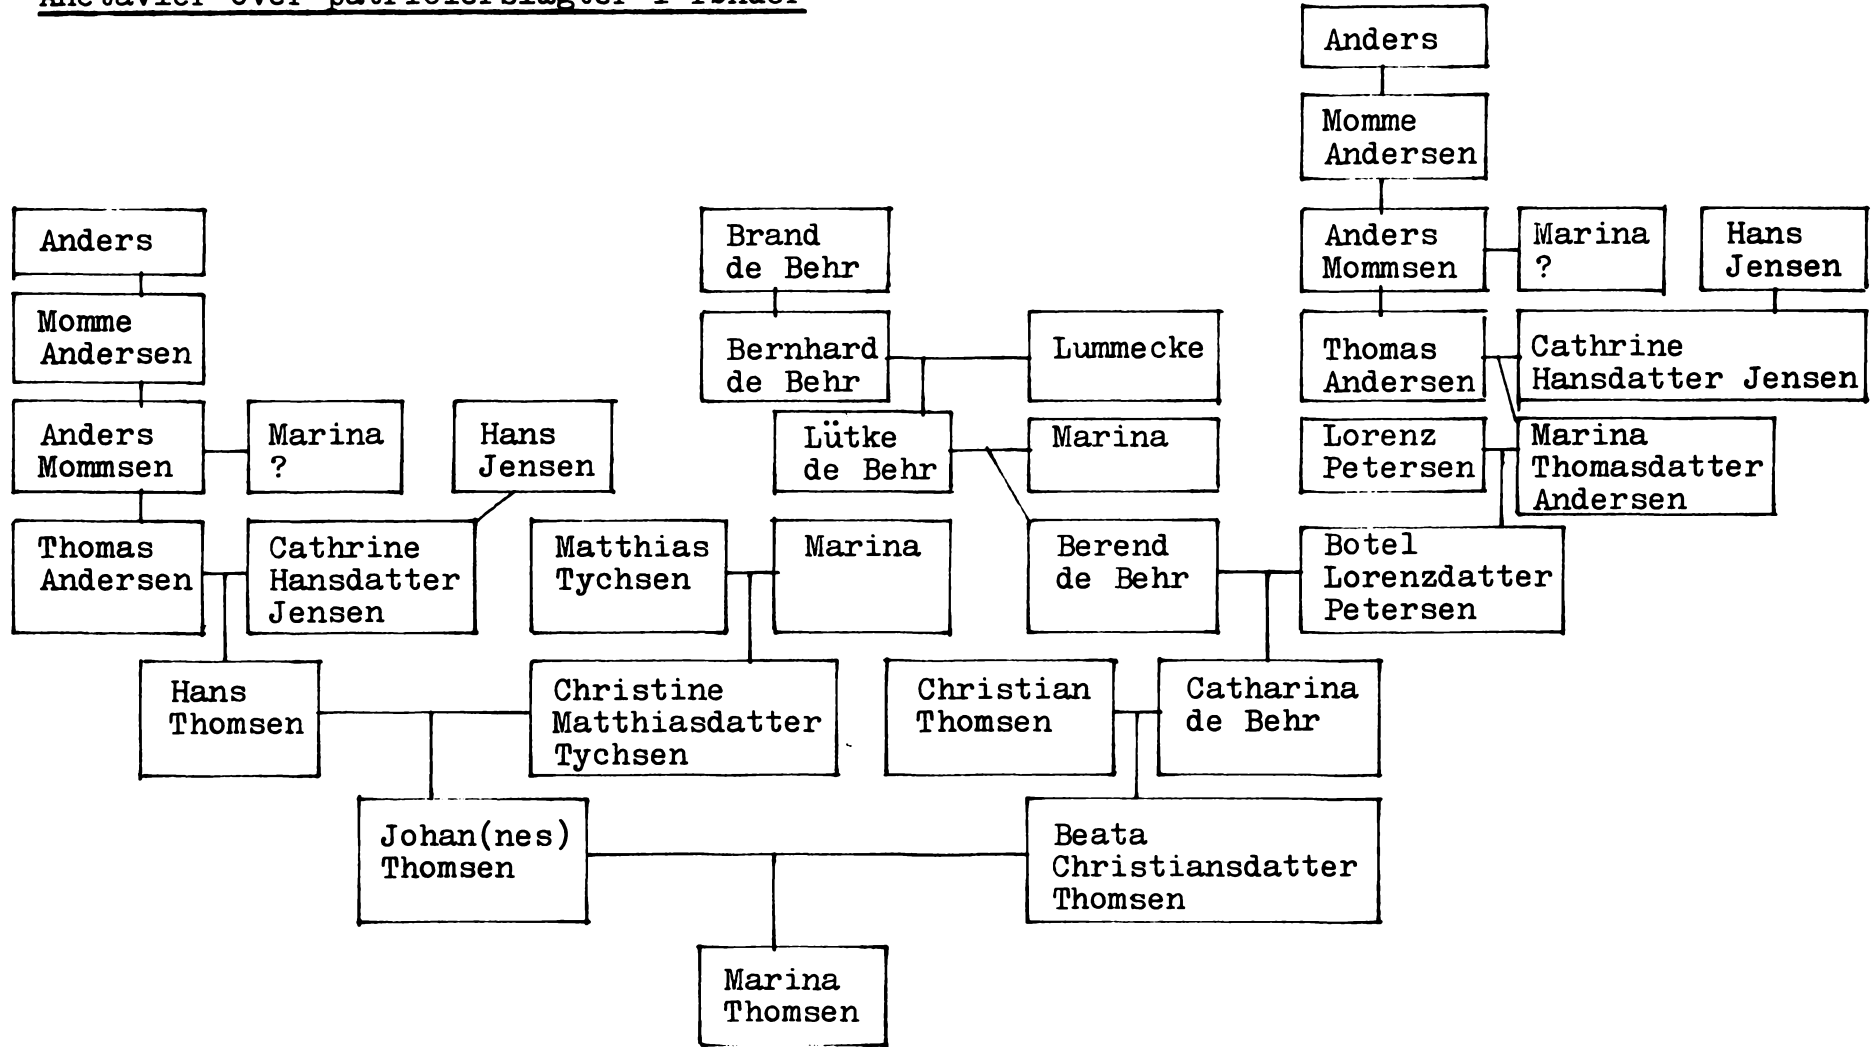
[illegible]

Anders

Momme Andersen

Anders

Momme Andersen

Brand de Behr

Anders Mommsen

Marina ?

Hans Jensen

Bernhard de Behr

Lummecke

Thomas Andersen

Cathrine Hansdatter Jensen

Anders Mommsen

Marina ?

Hans Jensen

Lütke de Behr

Marina

Lorenz Petersen

Marina Thomasdatter Andersen

Thomas Andersen

Cathrine Hansdatter Jensen

Matthias Tychsen

Marina

Berend de Behr

Botel Lorenzdatter Petersen

Hans Thomsen

Christine Matthiasdatter Tychsen

Christian Thomsen

Catharina de Behr

Johan(nes) Thomsen

Beata Christiansdatter Thomsen

Marina Thomsen